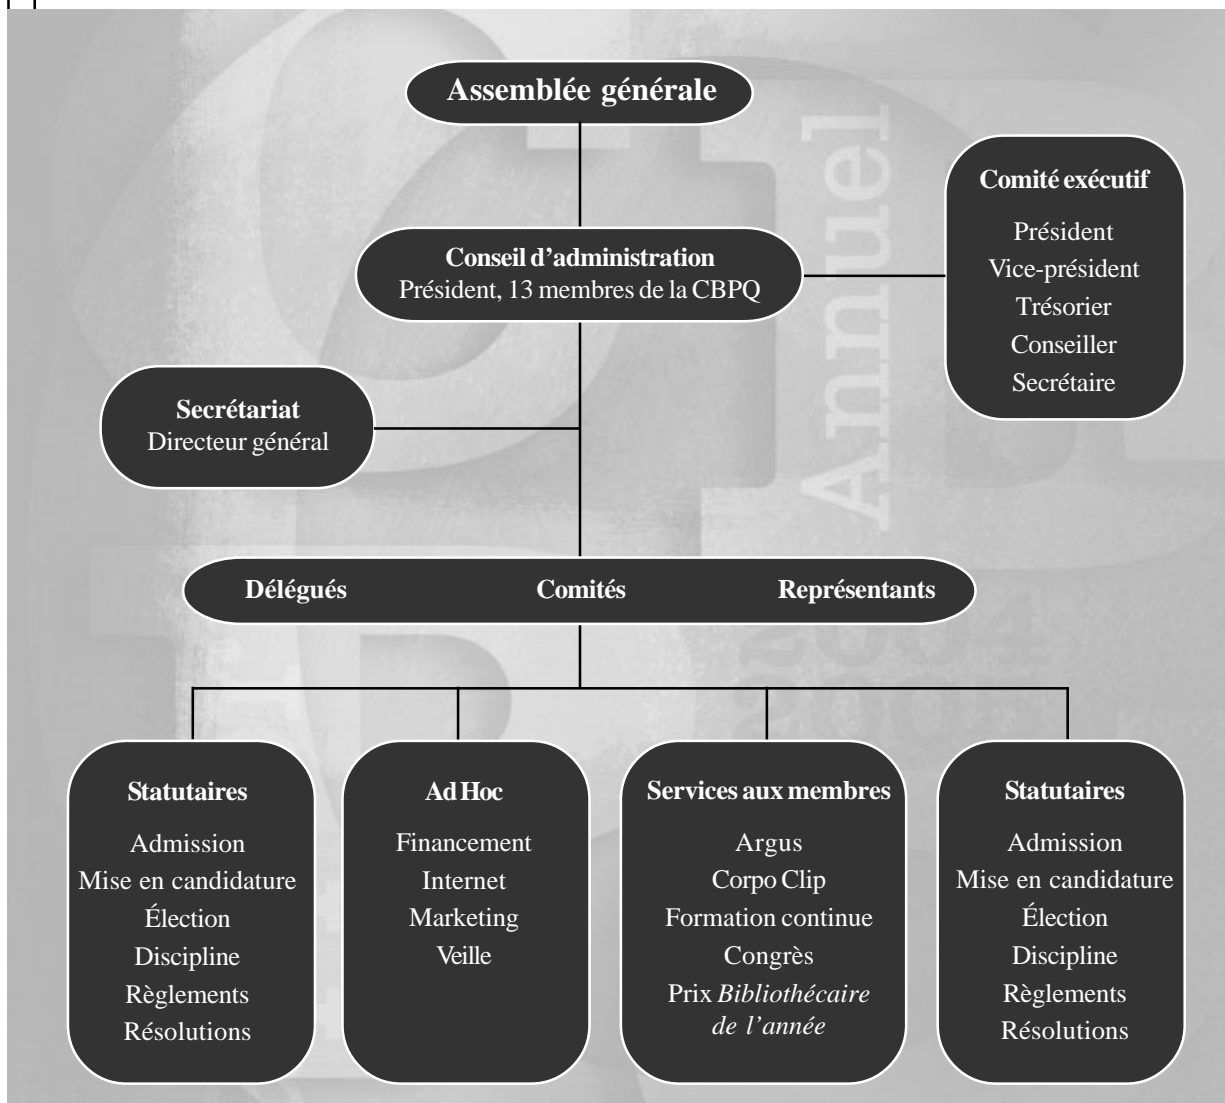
Assemblée générale

Conseil d'administration
Président, 13 membres de la CBPQ

Comité exécutif
Président
Vice-président
Trésorier
Conseiller
Secrétaire

Annuel

Secrétariat
Directeur général

Délégués Comités Représentants

Statutaires
Admission
Mise en candidature
Élection
Discipline
Règlements
Résolutions

Ad Hoc
Financement
Internet
Marketing
Veille

Services aux membres
Argus
Corpo Clip
Formation continue
Congrès
Prix *Bibliothécaire de l'année*

Statutaires
Admission
Mise en candidature
Élection
Discipline
Règlements
Résolutions